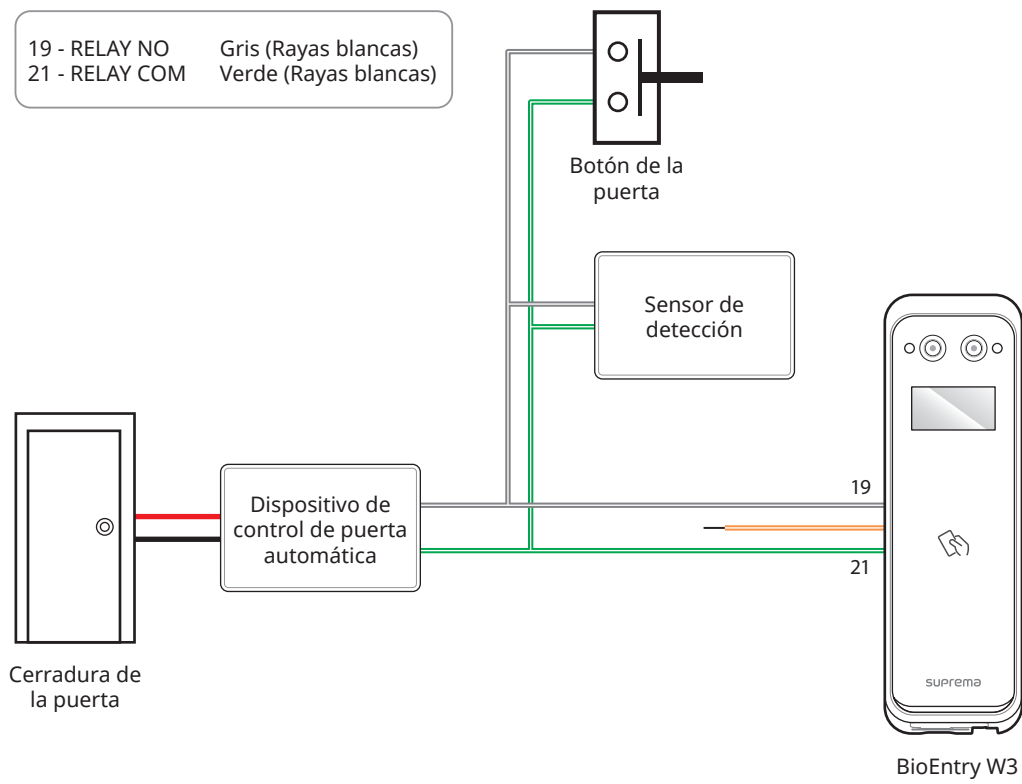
19 - RELAY NO Gris (Rayas blancas)
21 - RELAY COM Verde (Rayas blancas)

Botón de la puerta

Sensor de detección

Cerradura de la puerta

Dispositivo de control de puerta automática

19

21

suprema

BioEntry W3